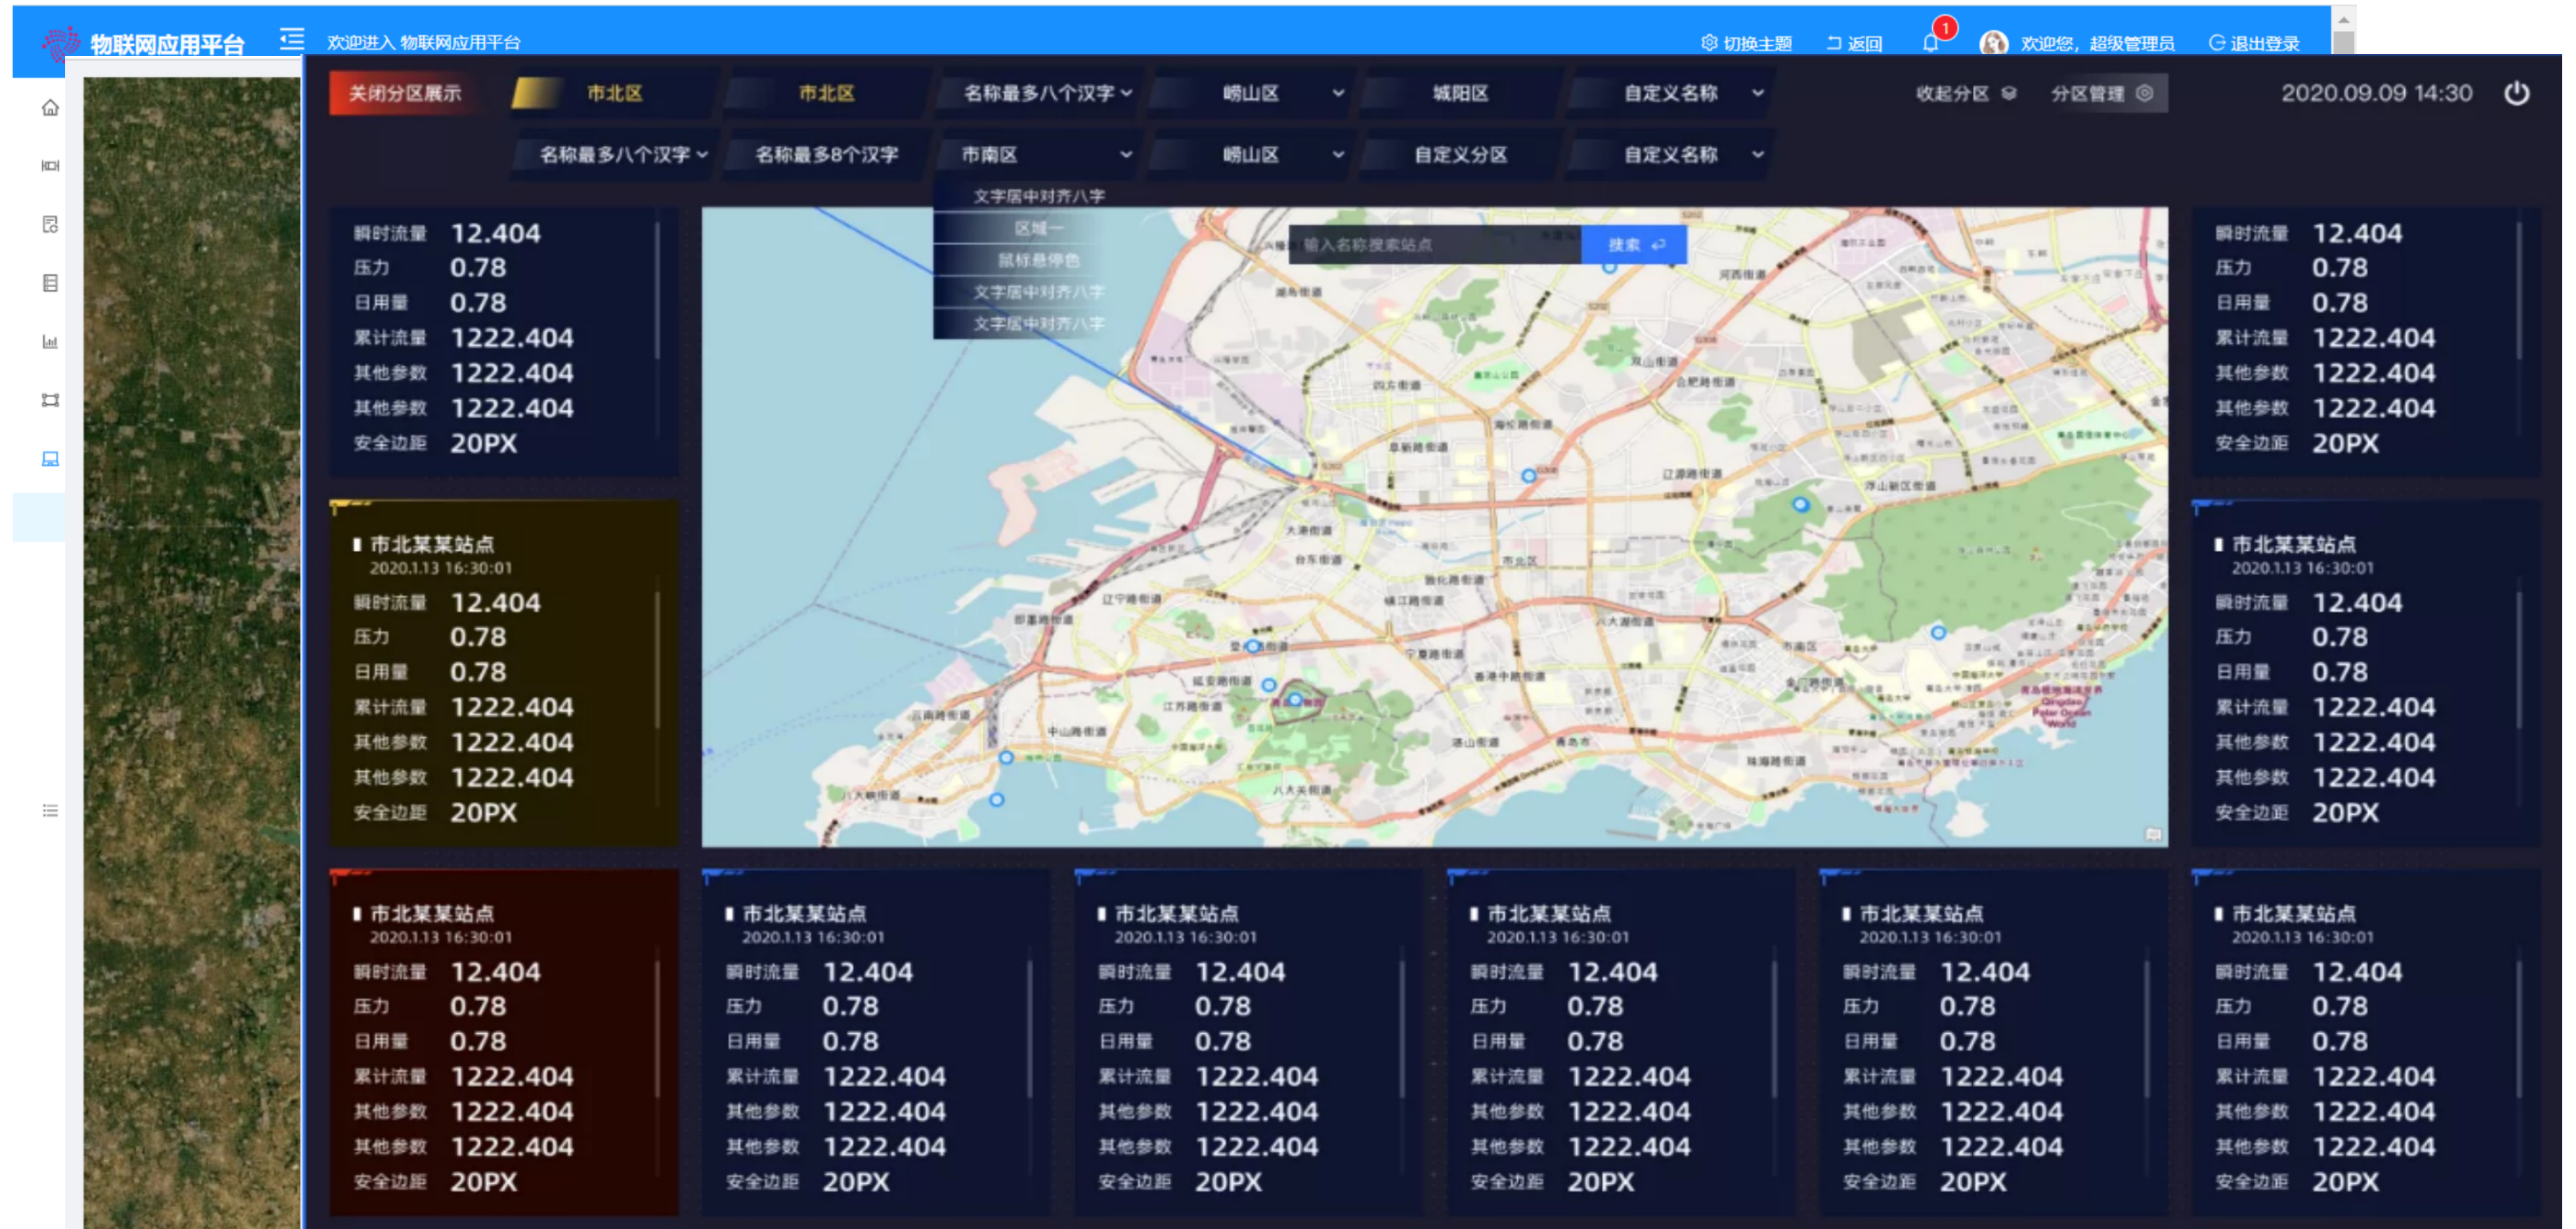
物联网应用平台 欢迎进入 物联网应用平台

切换主题 返回 1 欢迎您，超级管理员 退出登录

关闭分区展示 市北区 市北区 名称最多八个汉字 崂山区 城阳区 自定义名称 收起分区 分区管理 2020.09.09 14:30

名称最多八个汉字 名称最多8个汉字 市南区 崂山区 自定义分区 自定义名称

文字居中对齐八字
区域一
鼠标悬停色
文字居中对齐八字
文字居中对齐八字

输入名称搜索站点 搜索

瞬时流量 12.404
压力 0.78
日用量 0.78
累计流量 1222.404
其他参数 1222.404
其他参数 1222.404
安全边距 20PX

瞬时流量 12.404
压力 0.78
日用量 0.78
累计流量 1222.404
其他参数 1222.404
其他参数 1222.404
安全边距 20PX

市北某某站点
2020.1.13 16:30:01
瞬时流量 12.404
压力 0.78
日用量 0.78
累计流量 1222.404
其他参数 1222.404
其他参数 1222.404
安全边距 20PX

市北某某站点
2020.1.13 16:30:01
瞬时流量 12.404
压力 0.78
日用量 0.78
累计流量 1222.404
其他参数 1222.404
其他参数 1222.404
安全边距 20PX

市北某某站点
2020.1.13 16:30:01
瞬时流量 12.404
压力 0.78
日用量 0.78
累计流量 1222.404
其他参数 1222.404
其他参数 1222.404
安全边距 20PX

市北某某站点
2020.1.13 16:30:01
瞬时流量 12.404
压力 0.78
日用量 0.78
累计流量 1222.404
其他参数 1222.404
其他参数 1222.404
安全边距 20PX

市北某某站点
2020.1.13 16:30:01
瞬时流量 12.404
压力 0.78
日用量 0.78
累计流量 1222.404
其他参数 1222.404
其他参数 1222.404
安全边距 20PX

市北某某站点
2020.1.13 16:30:01
瞬时流量 12.404
压力 0.78
日用量 0.78
累计流量 1222.404
其他参数 1222.404
其他参数 1222.404
安全边距 20PX

市北某某站点
2020.1.13 16:30:01
瞬时流量 12.404
压力 0.78
日用量 0.78
累计流量 1222.404
其他参数 1222.404
其他参数 1222.404
安全边距 20PX

市北某某站点
2020.1.13 16:30:01
瞬时流量 12.404
压力 0.78
日用量 0.78
累计流量 1222.404
其他参数 1222.404
其他参数 1222.404
安全边距 20PX